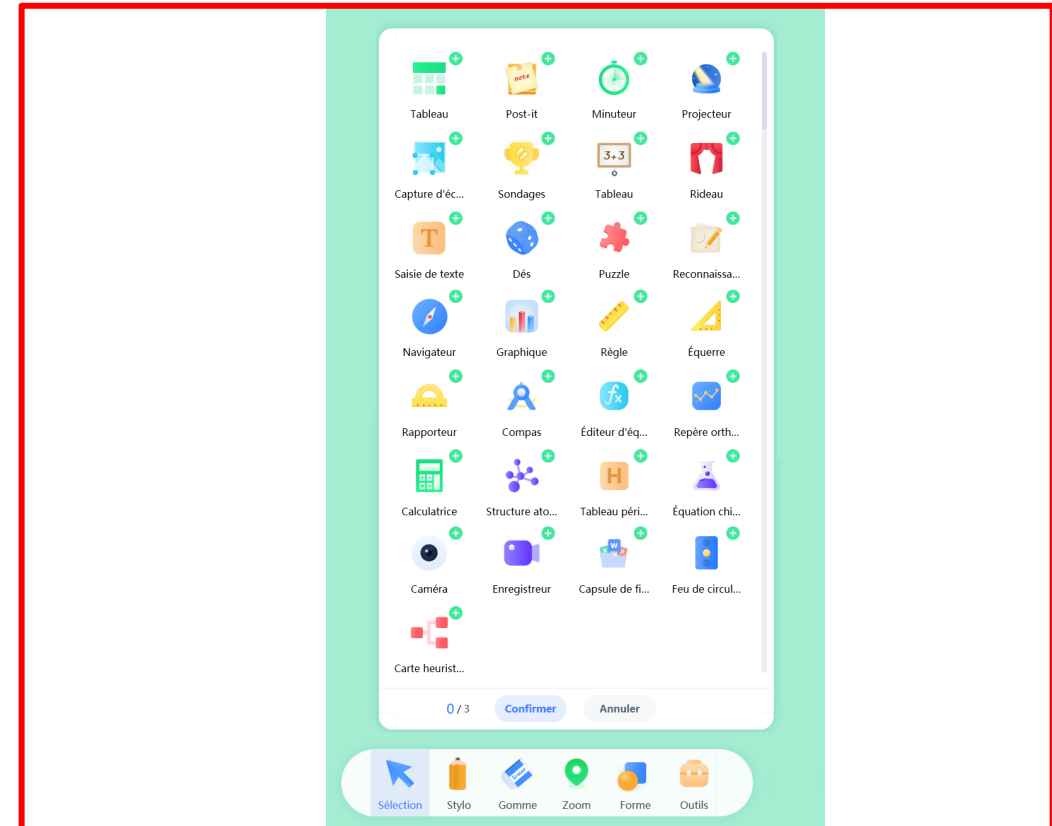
note

Tableau
Post-it
Minuteur
Projecteur

3+3

Capture d'éc...
Sondages
Tableau
Rideau

T

Saisie de texte
Dés
Puzzle
Reconnaissa...

Navigateur
Graphique
Règle
Équerre

$f_x$

Rapporteur
Compas
Éditeur d'éq...
Repère orth...

H

Calculatrice
Structure ato...
Tableau péri...
Équation chi...

W

Caméra
Enregistreur
Capsule de fi...
Feu de circul...

Carte heurist...

0 / 3
Confirmer
Annuler

Sélection
Stylo
Gomme
Zoom
Forme
Outils